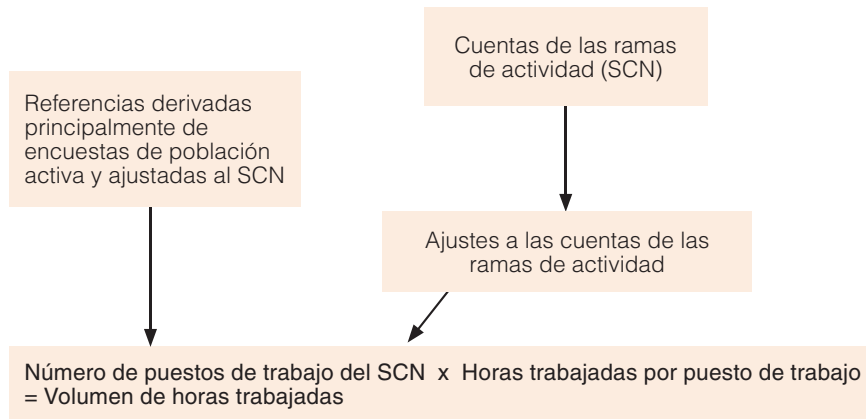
Cuentas de las ramas de actividad (SCN)

Referencias derivadas principalmente de encuestas de población activa y ajustadas al SCN

Ajustes a las cuentas de las ramas de actividad

Número de puestos de trabajo del SCN x Horas trabajadas por puesto de trabajo = Volumen de horas trabajadas